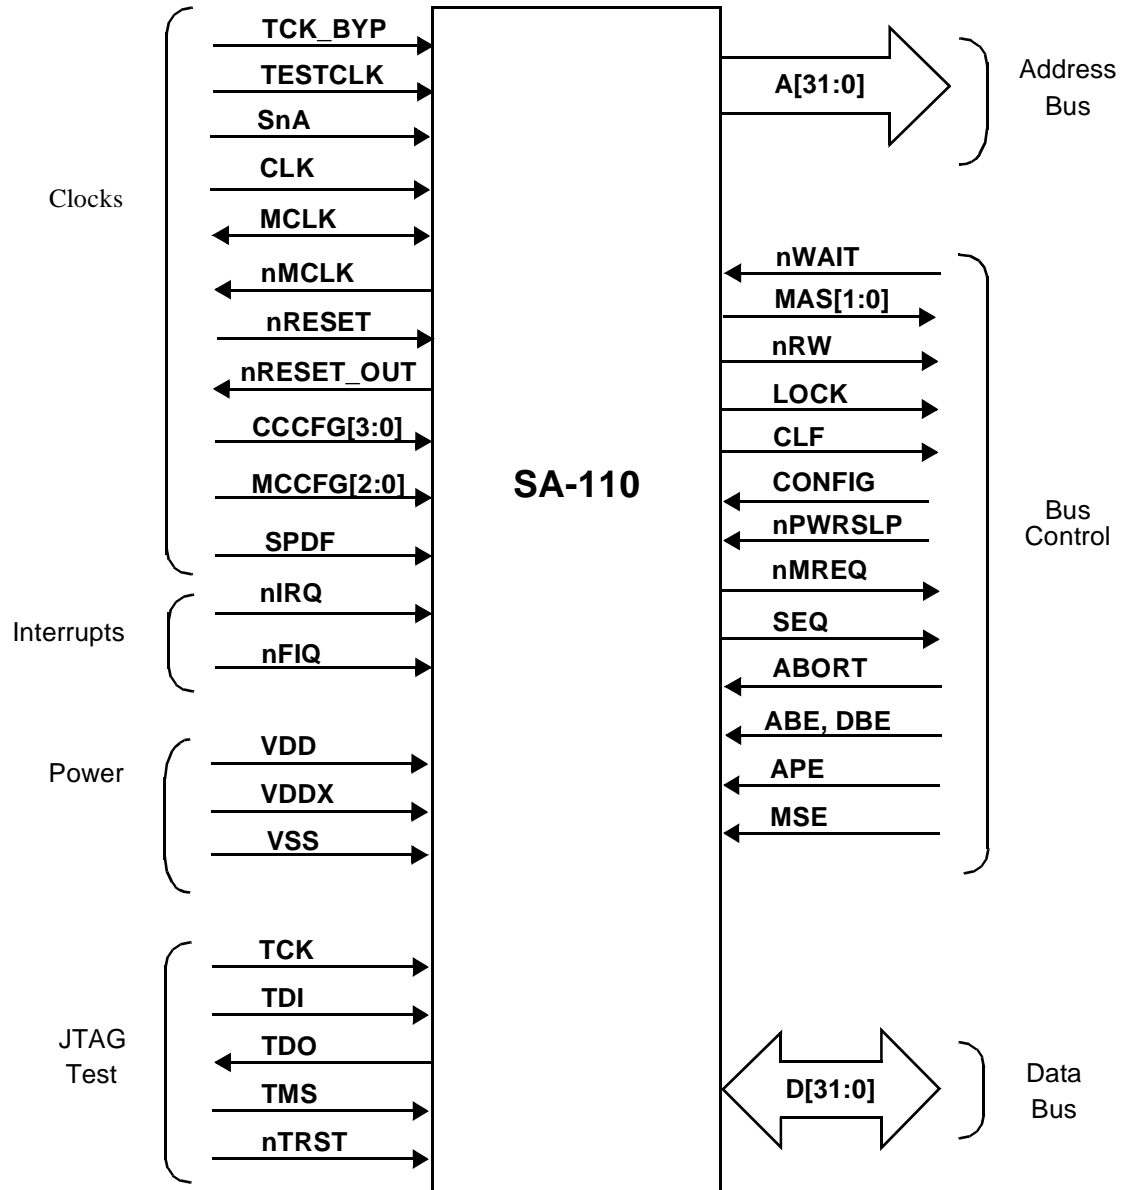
Clocks

TCK_BYP
TESTCLK
SnA
CLK
MCLK
nMCLK
nRESET
nRESET_OUT
CCCFG[3:0]
MCCFG[2:0]
SPDF

Interrupts

nIRQ
nFIQ

Power

VDD
VDDX
VSS

JTAG Test

TCK
TDI
TDO
TMS
nTRST

SA-110

A[31:0]

Address Bus

nWAIT
MAS[1:0]
nRW
LOCK
CLF
CONFIG
nPWRSLP
nMREQ
SEQ
ABORT
ABE, DBE
APE
MSE

Bus Control

D[31:0]

Data Bus